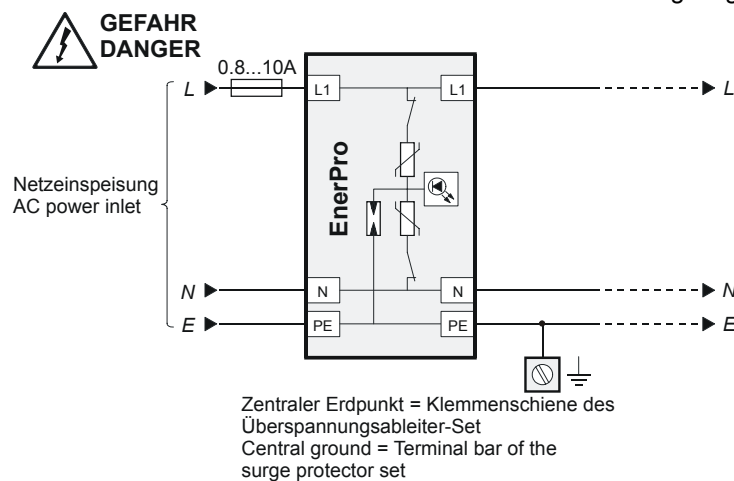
GEFAHR
DANGER

0.8...10A

L
L1
L1
L

EnerPro

Netzeinspeisung
AC power inlet

N
N
N
N

E
PE
PE
E

Zentraler Erdpunkt = Klemmenschiene des Überspannungsableiter-Set
Central ground = Terminal bar of the surge protector set